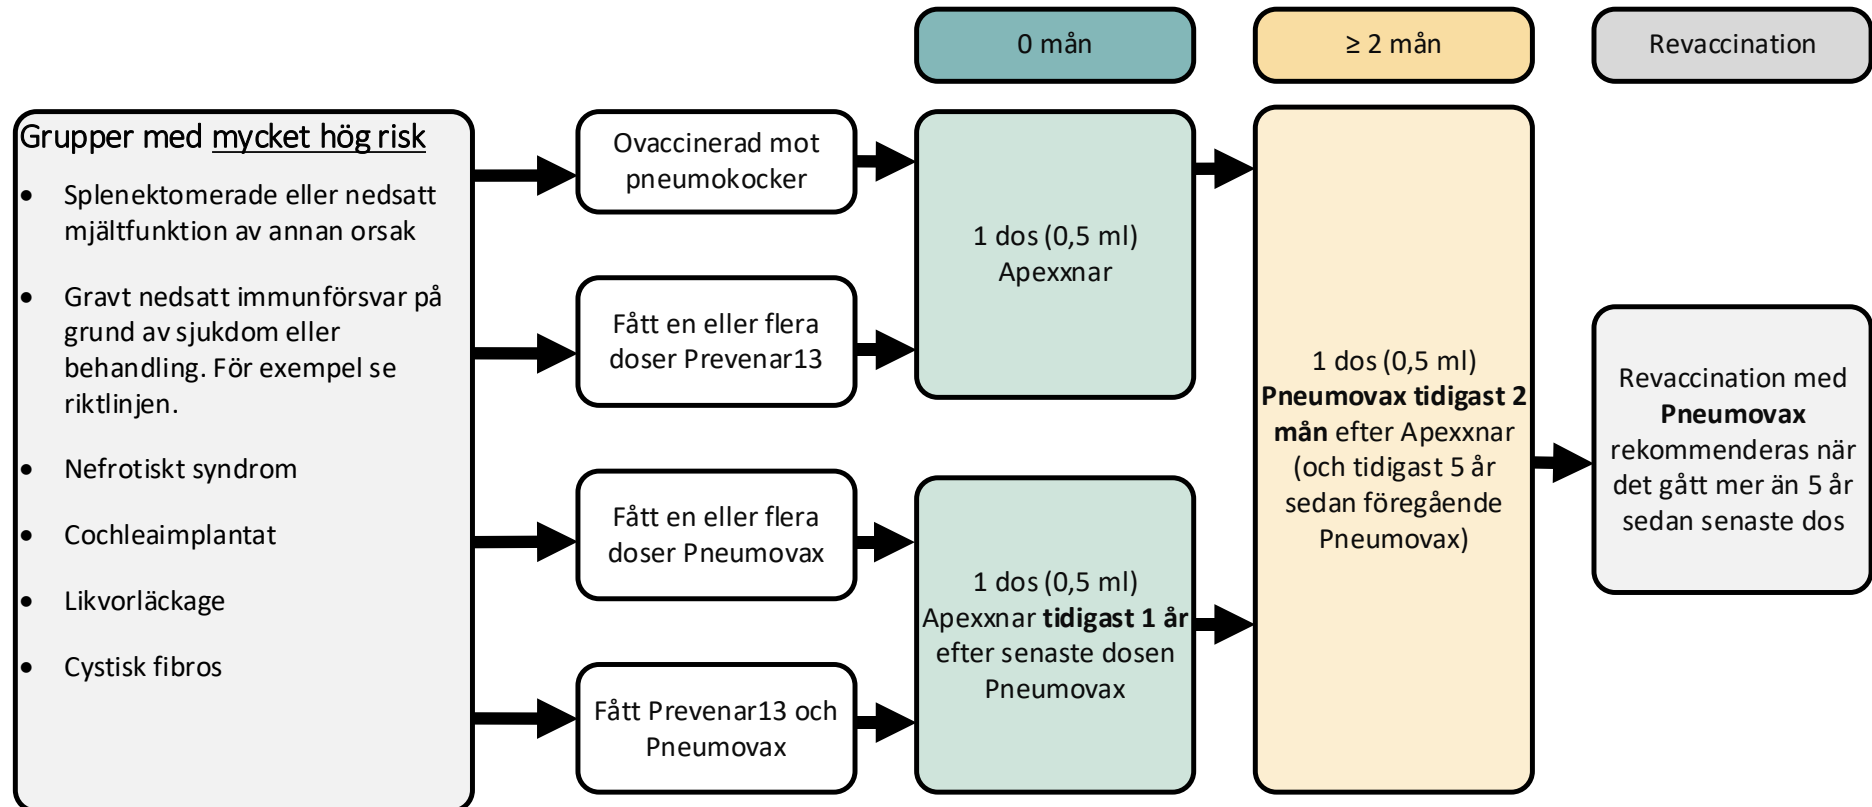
0 mån

≥ 2 mån

Revaccination

Grupper med mycket hög risk

- Splenektomerade eller nedsatt mjältfunktion av annan orsak
- Gravt nedsatt immunförsvar på grund av sjukdom eller behandling. För exempel se riktlinjen.
- Nefrotiskt syndrom
- Cochleaimplantat
- Likvorläckage
- Cystisk fibros

Ovaccinerad mot pneumokocker

Fått en eller flera doser Prevenar13

Fått en eller flera doser Pneumovax

Fått Prevenar13 och Pneumovax

1 dos (0,5 ml) Apexxnar

1 dos (0,5 ml) Apexxnar **tidigast 1 år** efter senaste dosen Pneumovax

1 dos (0,5 ml) **Pneumovax tidigast 2 mån** efter Apexxnar (och tidigast 5 år sedan föregående Pneumovax)

Revaccination med **Pneumovax** rekommenderas när det gått mer än 5 år sedan senaste dos